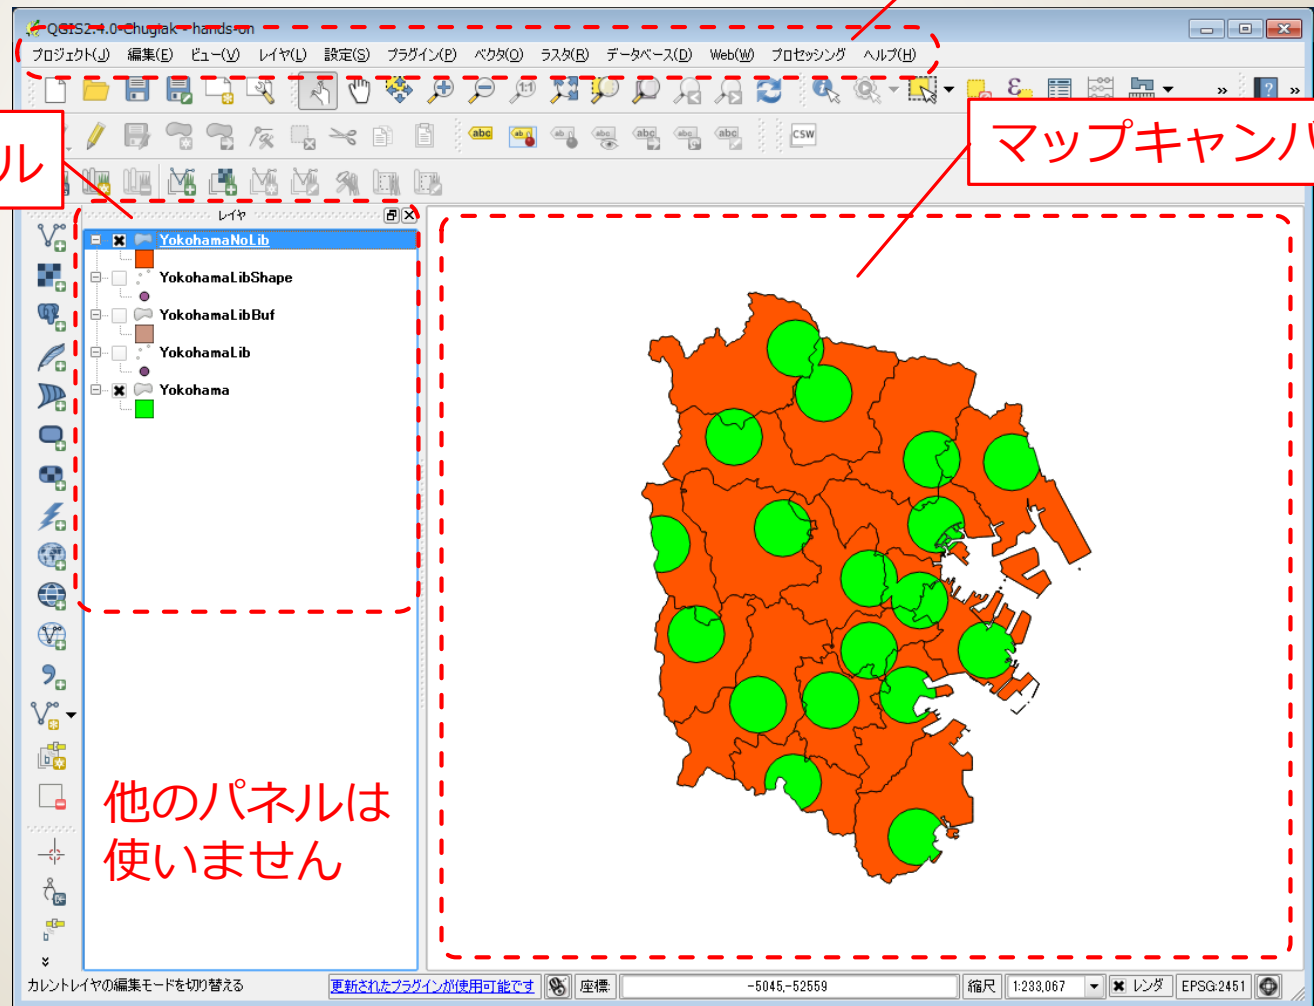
QGIS2.4.0-Chugiak - hands-on

プロジェクト(J) 編集(E) ビュー(V) レイヤ(L) 設定(S) プラグイン(P) ベクタ(O) ラスタ(R) データベース(D) Web(W) プロセッシング ヘルプ(H)

ル

マップキャンバ

CSW

レイヤ

YokohamaNoLib

YokohamaLibShape

YokohamaLibBuf

YokohamaLib

Yokohama

他のパネルは使いません

カレントレイヤの編集モードを切り替える 更新されたプラグインが使用可能です 座標 -5045,-52559 縮尺 1:233,067 レンダ EPSG:2451